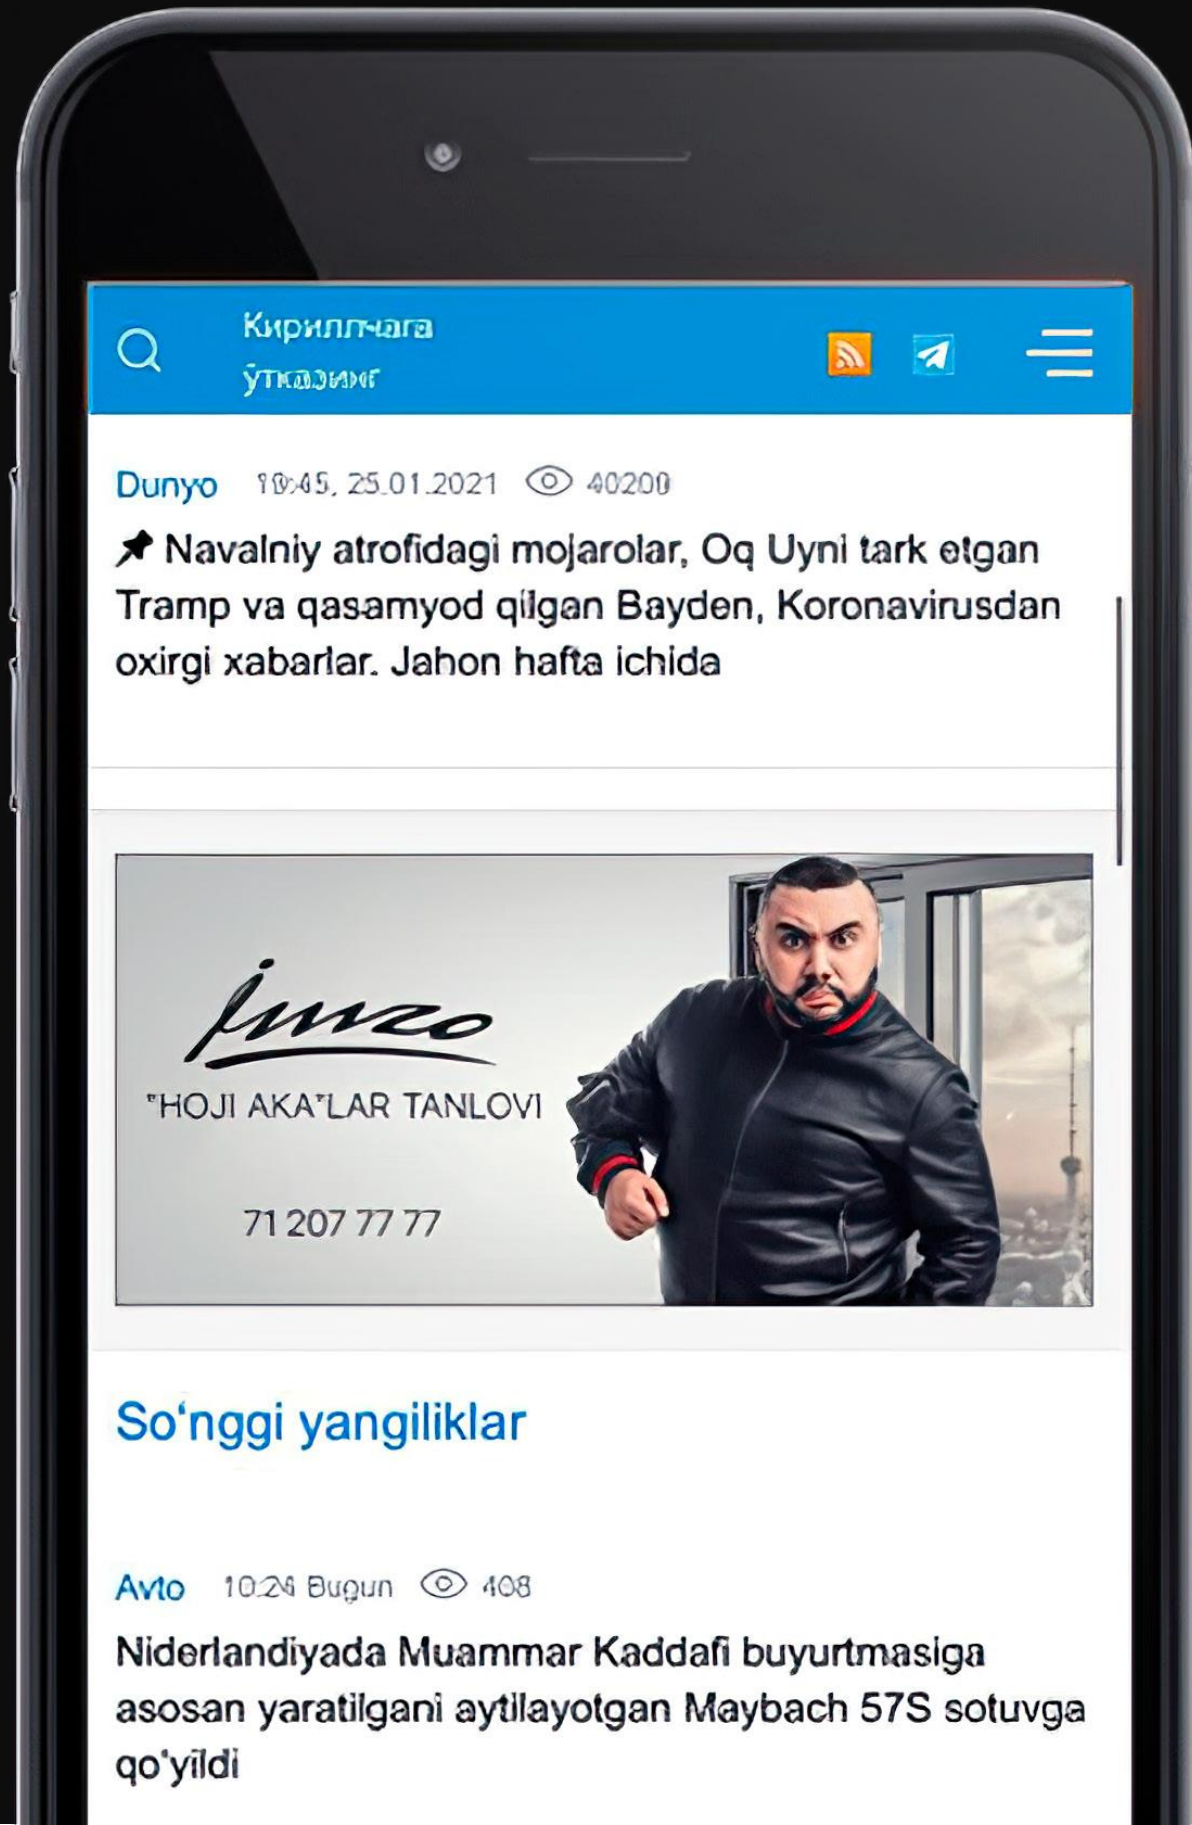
Кириллчага ўтказиш

Dunyo 10:45, 25.01.2021 40200

Navalniy atrofidagi mojarolar, Oq Uyni tark etgan Tramp va qasamyod qilgan Bayden, Koronavirusdan oxirgi xabarlar. Jahon hafta ichida

Imzo

"HOJI AKA"LAR TANLOVI

71 207 77 77

So‘nggi yangiliklar

Avto 10:24 Bugun 408

Niderlandiyada Muammar Kaddafi buyurtmasiga asosan yaratilgani aytilayotgan Maybach 57S sotuvga qo‘yildi